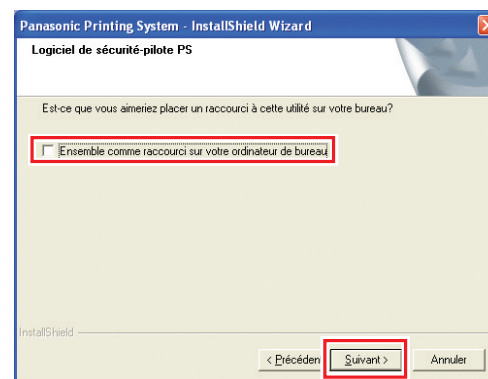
Panasonic Printing System - InstallShield Wizard

Logiciel de sécurité-pilote PS

Est-ce que vous aimeriez placer un raccourci à cette utilité sur votre bureau?

Ensemble comme raccourci sur votre ordinateur de bureau

InstallShield

< Précéden

Suivant >

Annuler